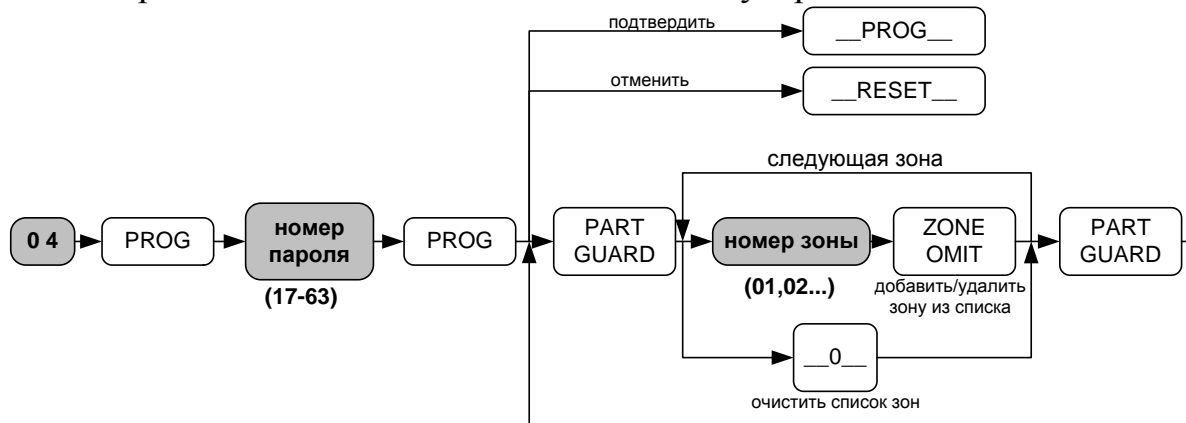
подтвердить

__PROG__

отменить

__RESET__

следующая зона

0 4

PROG

номер пароля

(17-63)

PROG

PART GUARD

номер зоны

(01,02...)

ZONE OMIT

добавить/удалить зону из списка

PART GUARD

__0__

очистить список зон